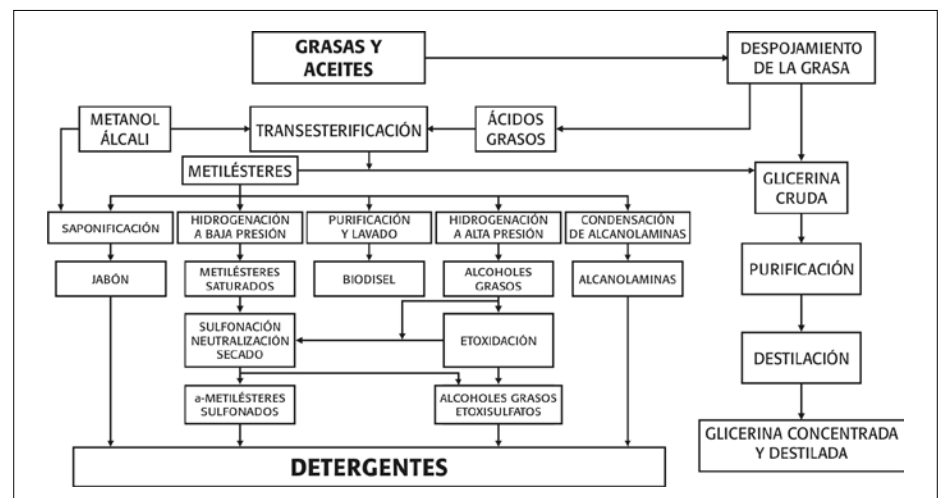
GRASAS Y ACEITES

DESPOJAMIENTO DE LA GRASA

METANOL ÁLCALI

TRANSESTERIFICACIÓN

ÁCIDOS GRASOS

METILÉSTERES

GLICERINA CRUDA

SAPONIFICACIÓN

HIDROGENACIÓN A BAJA PRESIÓN

PURIFICACIÓN Y LAVADO

HIDROGENACIÓN A ALTA PRESIÓN

CONDENSACIÓN DE ALCANOLAMINAS

JABÓN

METILÉSTERES SATURADOS

BIODISEL

ALCOHOLES GRASOS

ALCANOLAMINAS

PURIFICACIÓN

SULFONACIÓN NEUTRALIZACIÓN SECADO

ETOXIDACIÓN

DESTILACIÓN

a-METILÉSTERES SULFONADOS

ALCOHOLES GRASOS ETOXISULFATOS

GLICERINA CONCENTRADA Y DESTILADA

DETERGENTES